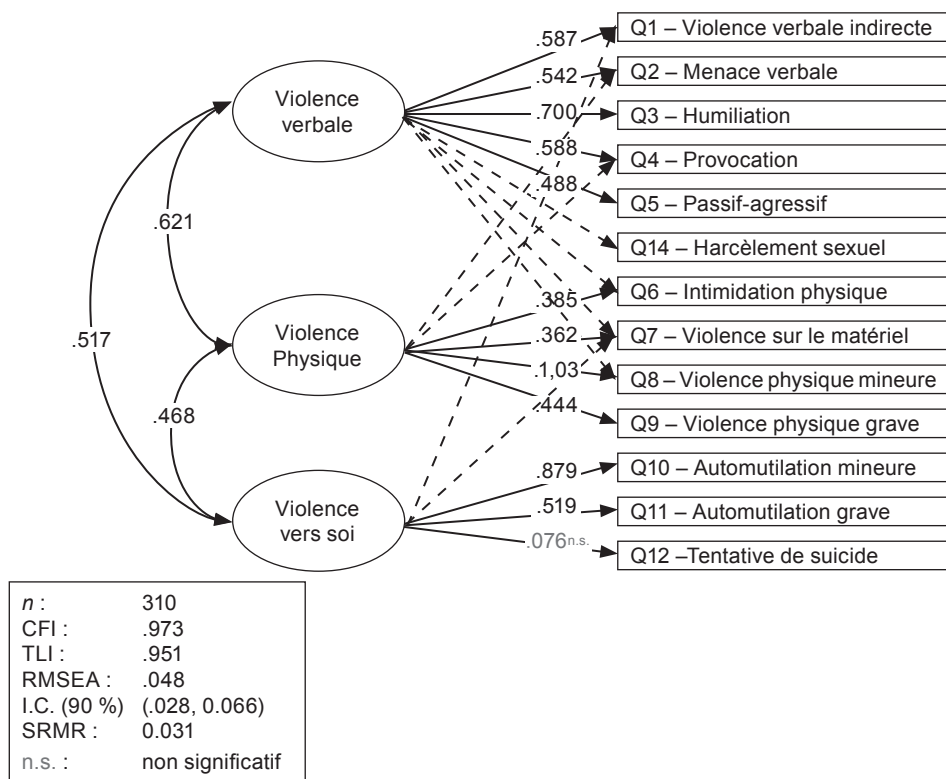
Violence verbale

Violence Physique

Violence vers soi

.621

.517

.468

.587

.542

.700

.588

.488

.385

.362

1,03

.444

.879

.519

.076n.s.

Q1 – Violence verbale indirecte

Q2 – Menace verbale

Q3 – Humiliation

Q4 – Provocation

Q5 – Passif-agressif

Q14 – Harcèlement sexuel

Q6 – Intimidation physique

Q7 – Violence sur le matériel

Q8 – Violence physique mineure

Q9 – Violence physique grave

Q10 – Automutilation mineure

Q11 – Automutilation grave

Q12 –Tentative de suicide

| | |
|---|---|
| *n* : | 310 |
| CFI : | .973 |
| TLI : | .951 |
| RMSEA : | .048 |
| I.C. (90 %) | (.028, 0.066) |
| SRMR : | 0.031 |
| n.s. : | non significatif |